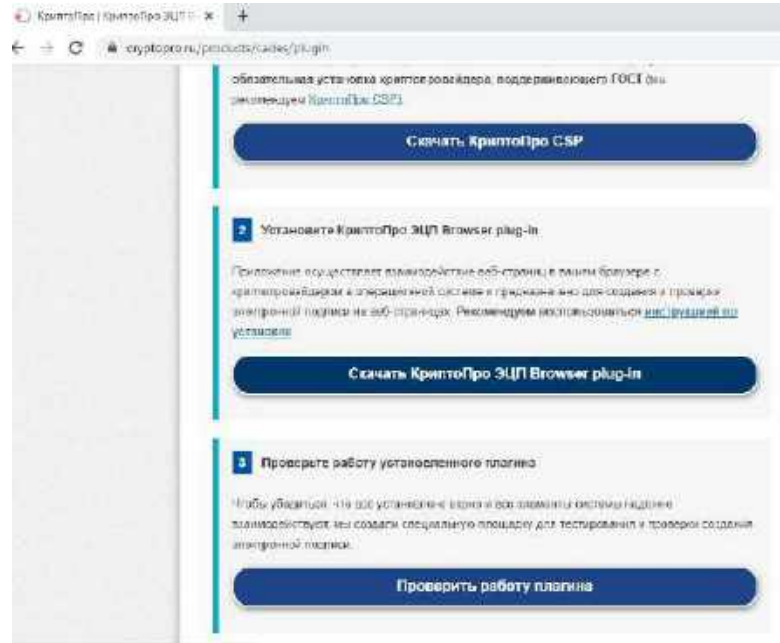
КриптоПро | КриптоПро ЭЦП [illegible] ×  +

cryptopro.ru/products/cades/plugin

обязательная установка криптопровайдера, поддерживающего ГОСТ (мы рекомендуем КриптоПро CSP).

Скачать КриптоПро CSP

2 Установите КриптоПро ЭЦП Browser plug-in

Приложение осуществляет взаимодействие веб-страниц в вашем браузере с криптопровайдером в операционной системе и предназначено для создания и проверки электронной подписи на веб-страницах. Рекомендуем воспользоваться инструкцией по установке

Скачать КриптоПро ЭЦП Browser plug-in

3 Проверьте работу установленного плагина

Чтобы убедиться, что все установлено верно и все элементы системы надежно взаимодействуют, мы создали специальную площадку для тестирования и проверки создания электронной подписи.

Проверить работу плагина